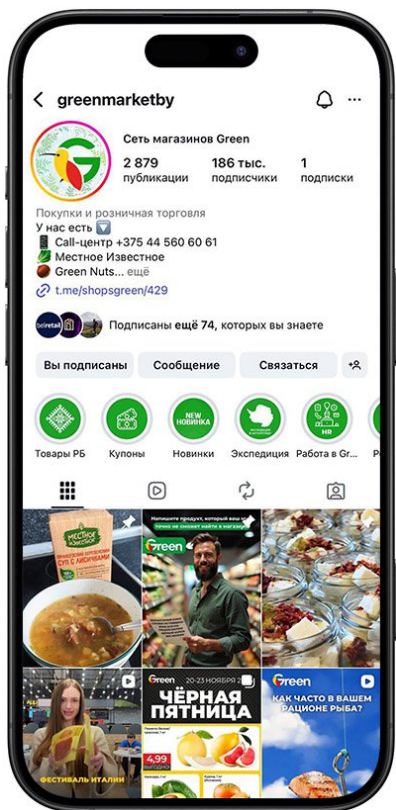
greenmarketby

Сеть магазинов Green

2 879 публикации

186 тыс. подписчики

1 подписки

Покупки и розничная торговля
У нас есть
Call-центр +375 44 560 60 61
Местное Известное
Green Nuts... ещё
t.me/shopsgreen/429

Подписаны ещё 74, которых вы знаете

Вы подписаны
Сообщение
Связаться

Товары РБ
Купоны
Новинки
Экспедиция
Работа в Gr...

NEW НОВИНКА

HR

МЕСТНОЕ ИЗВЕСТНОЕ
СУП С ФАСОЛЬЮ

Напишите продукт, который ваш...
Green

ФЕСТИВАЛЬ ИТАЛИИ

Green 20-23 НОЯБРЯ
ЧЁРНАЯ ПЯТНИЦА
4,99

Green
КАК ЧАСТО В ВАШЕМ РАЦИОНЕ РЫБА?